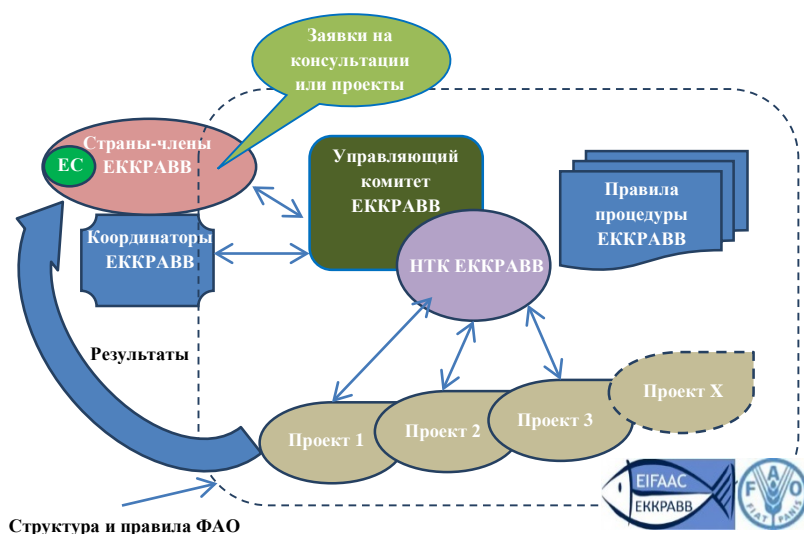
Заявки на консультации или проекты

Страны-члены ЕККРАВВ

ЕС

Координаторы ЕККРАВВ

Управляющий комитет ЕККРАВВ

НТК ЕККРАВВ

Правила процедуры ЕККРАВВ

Результаты

Проект 1

Проект 2

Проект 3

Проект X

EIFAAC
ЕККРАВВ

FAO
FIAT PANIS

Структура и правила ФАО